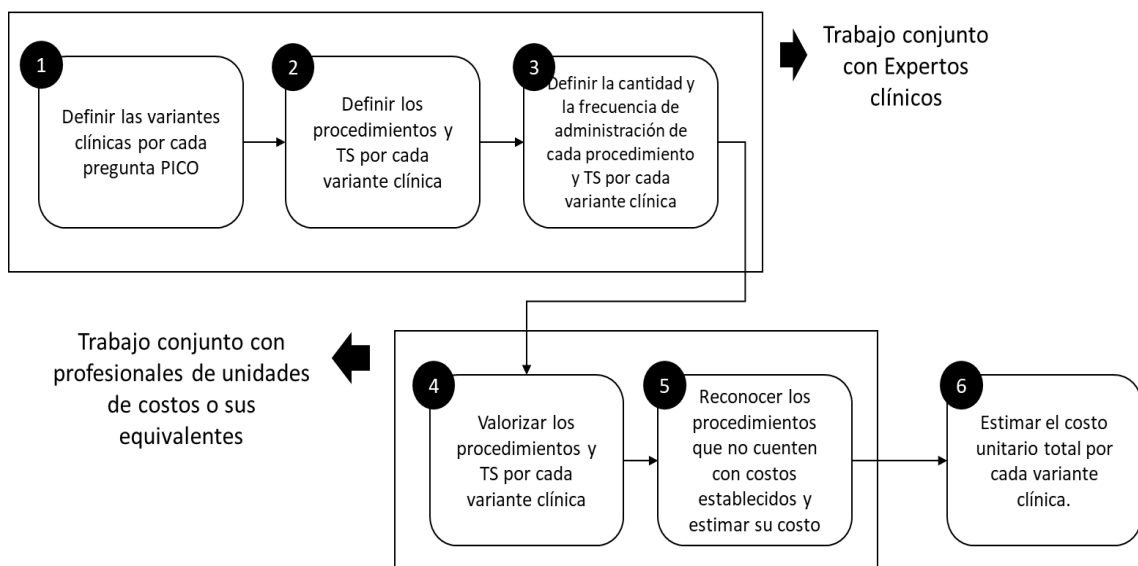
1
Definir las variantes clínicas por cada pregunta PICO

2
Definir los procedimientos y TS por cada variante clínica

3
Definir la cantidad y la frecuencia de administración de cada procedimiento y TS por cada variante clínica

Trabajo conjunto con Expertos clínicos

Trabajo conjunto con profesionales de unidades de costos o sus equivalentes

4
Valorizar los procedimientos y TS por cada variante clínica

5
Reconocer los procedimientos que no cuenten con costos establecidos y estimar su costo

6
Estimar el costo unitario total por cada variante clínica.